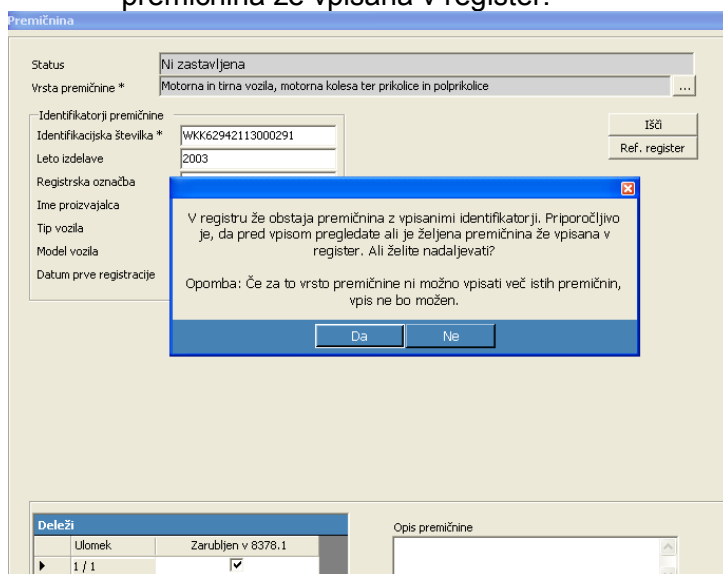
premičnina že vpisana v register.

Premičnina

Status
Ni zastavljena
Vrsta premičnine *
Motorna in tirna vozila, motorna kolesa ter prikolice in polprikolice
...

Identifikatorji premičnine
Identifikacijska številka *
WKK62942113000291
Leto izdelave
2003
Registrska označba
Ime proizvajalca
Tip vozila
Model vozila
Datum prve registracije

Išči
Ref. register

V registru že obstaja premičnina z vpisanimi identifikatorji. Priporočljivo je, da pred vpisom pregledate ali je željena premičnina že vpisana v register. Ali želite nadaljevati?

Opomba: Če za to vrsto premičnine ni možno vpisati več istih premičnin, vpis ne bo možen.

Da
Ne

Deleži
| | Ulomek | Zarubljen v 8378.1 |
|---|---|---|
| ▶ | 1 / 1 | ☑ |

Opis premičnine